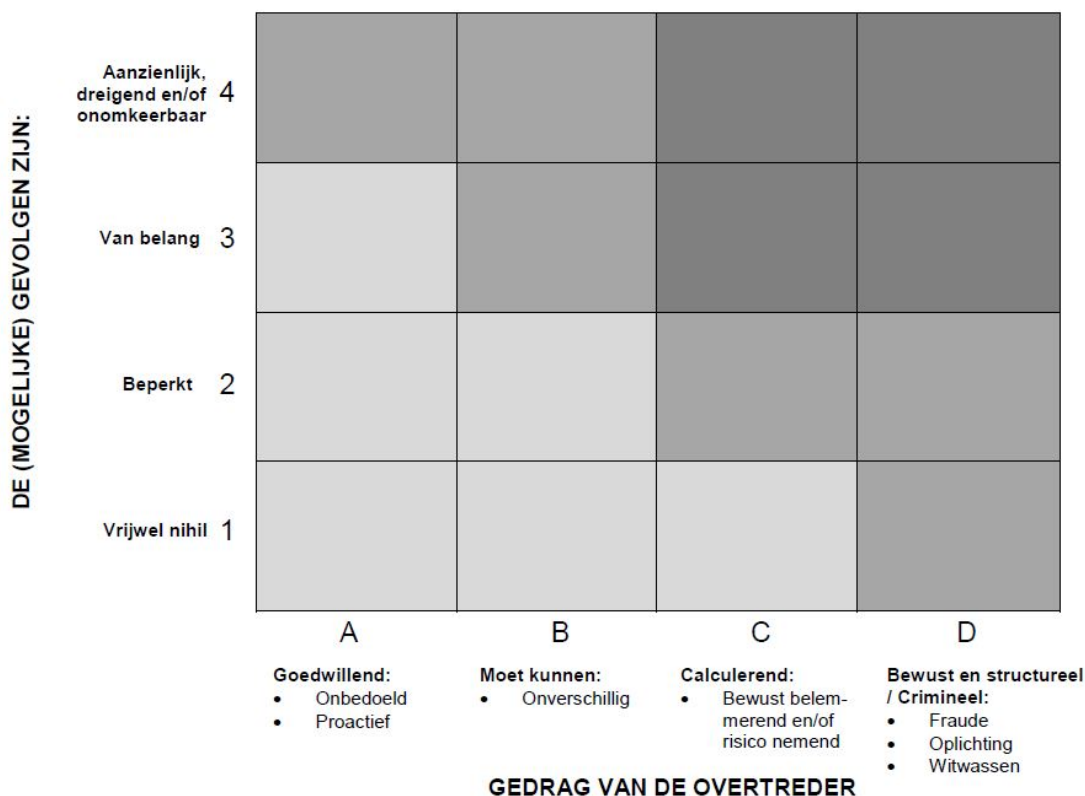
DE (MOGELIJKE) GEVOLGEN ZIJN:

Aanzienlijk, dreigend en/of onomkeerbaar 4

Van belang 3

Beperkt 2

Vrijwel nihil 1

A

B

C

D

Goedwillend:
- Onbedoeld
- Proactief

Moet kunnen:
- Onverschillig

Calculerend:
- Bewust belemmerend en/of risico nemend

Bewust en structureel / Crimineel:
- Fraude
- Oplichting
- Witwassen

GEDRAG VAN DE OVERTREDER